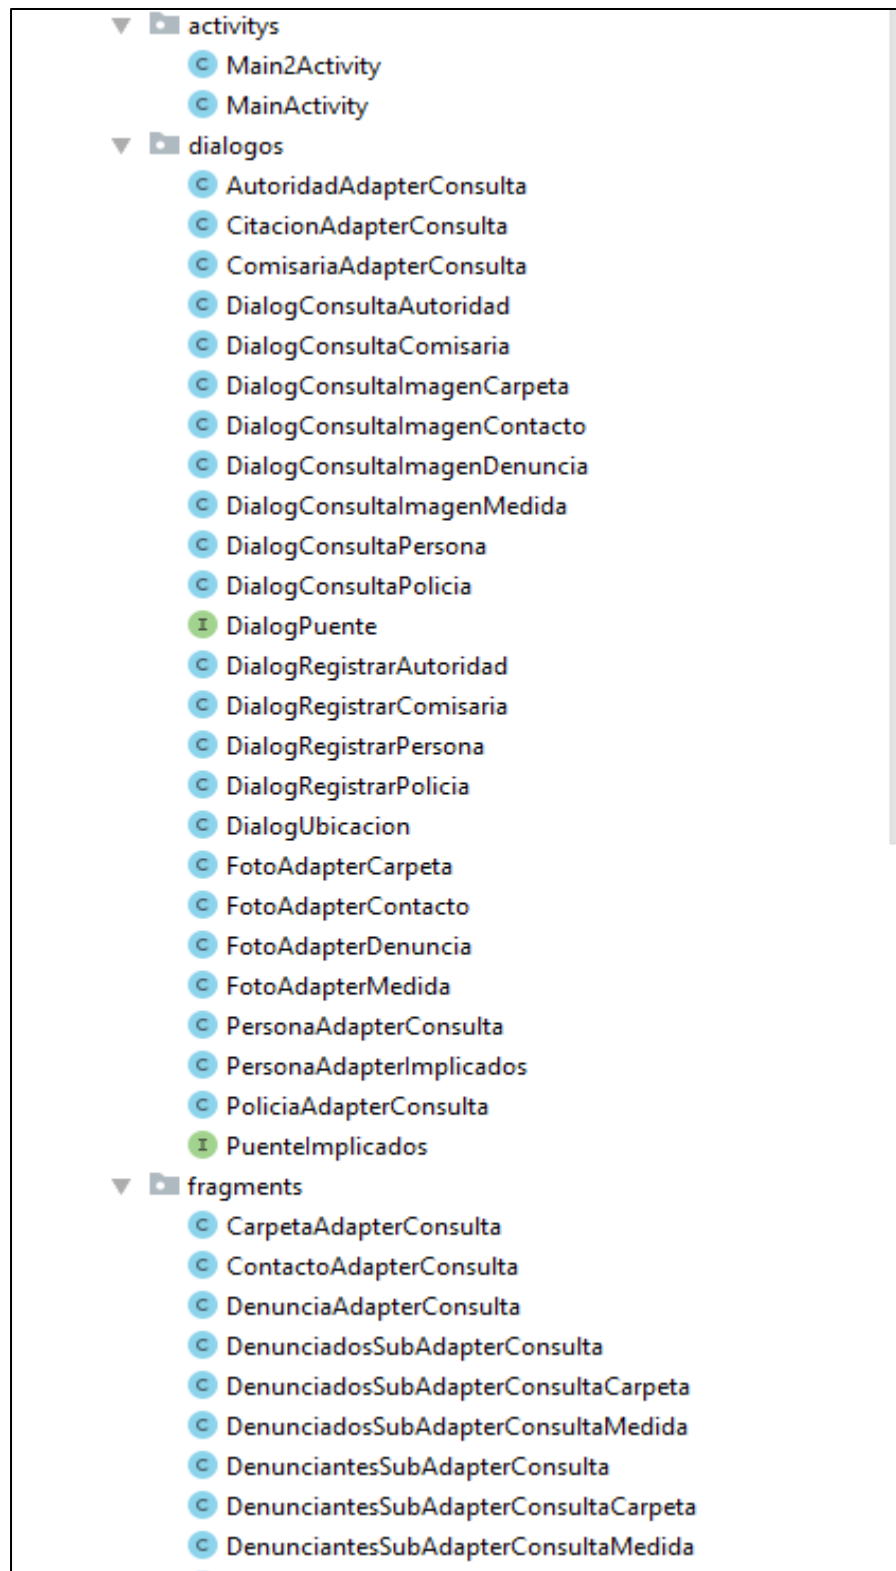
activitys
C Main2Activity
C MainActivity
dialogos
C AutoridadAdapterConsulta
C CitacionAdapterConsulta
C ComisariaAdapterConsulta
C DialogConsultaAutoridad
C DialogConsultaComisaria
C DialogConsultaImagenCarpeta
C DialogConsultaImagenContacto
C DialogConsultaImagenDenuncia
C DialogConsultaImagenMedida
C DialogConsultaPersona
C DialogConsultaPolicia
I DialogPuente
C DialogRegistrarAutoridad
C DialogRegistrarComisaria
C DialogRegistrarPersona
C DialogRegistrarPolicia
C DialogUbicacion
C FotoAdapterCarpeta
C FotoAdapterContacto
C FotoAdapterDenuncia
C FotoAdapterMedida
C PersonaAdapterConsulta
C PersonaAdapterImplicados
C PoliciaAdapterConsulta
I PuenteImplicados
fragments
C CarpetaAdapterConsulta
C ContactoAdapterConsulta
C DenunciaAdapterConsulta
C DenunciadosSubAdapterConsulta
C DenunciadosSubAdapterConsultaCarpeta
C DenunciadosSubAdapterConsultaMedida
C DenunciantesSubAdapterConsulta
C DenunciantesSubAdapterConsultaCarpeta
C DenunciantesSubAdapterConsultaMedida